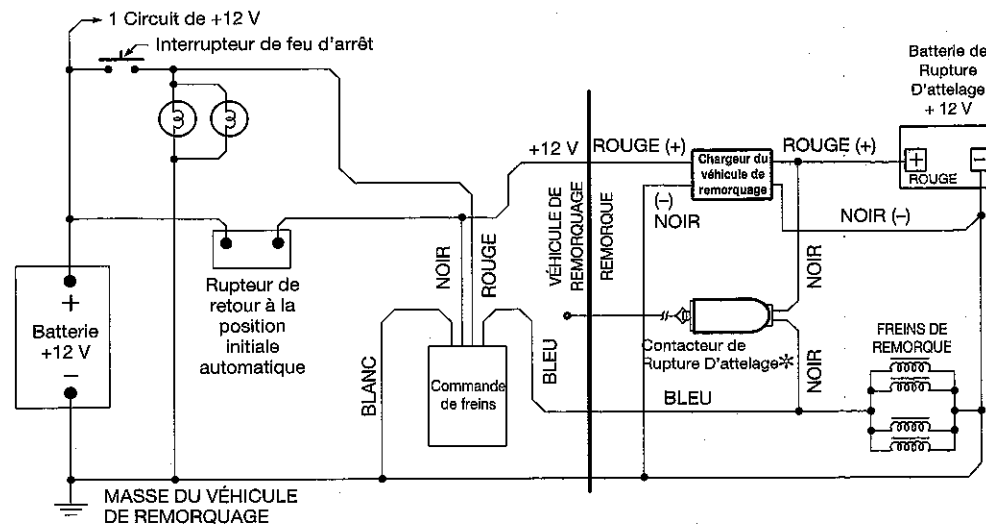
1 Circuit de +12 V

Interrupteur de feu d'arrêt

Batterie de Rupture D'attelage + 12 V

+12 V

ROUGE (+)

Chargeur du véhicule de remorquage

ROUGE (+)

ROUGE

(–) NOIR

NOIR (–)

VÉHICULE DE REMORQUAGE

REMORQUE

+

Batterie +12 V

–

Rupteur de retour à la position initiale automatique

NOIR

ROUGE

NOIR

Contacteur de Rupture D'attelage*

NOIR

FREINS DE REMORQUE

BLANC

Commande de freins

BLEU

BLEU

MASSE DU VÉHICULE DE REMORQUAGE